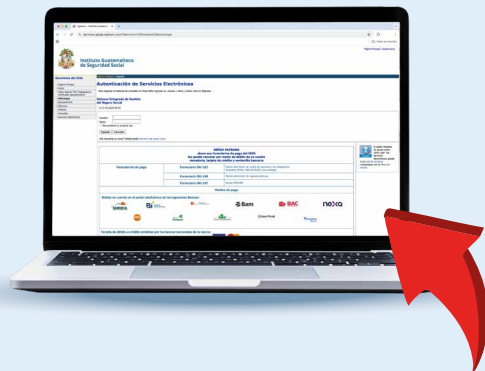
Instituto Guatemalteco de Seguridad Social

Autenticación de Servicios Electrónicos

Sistema Integrado de Gestión del Seguro Social

Formularios de pago

Formulario DR-101

Formulario DR-108

Formulario DR-107

Medios de pago

Bam

BAC

nexa

Ingresar

Cancelar